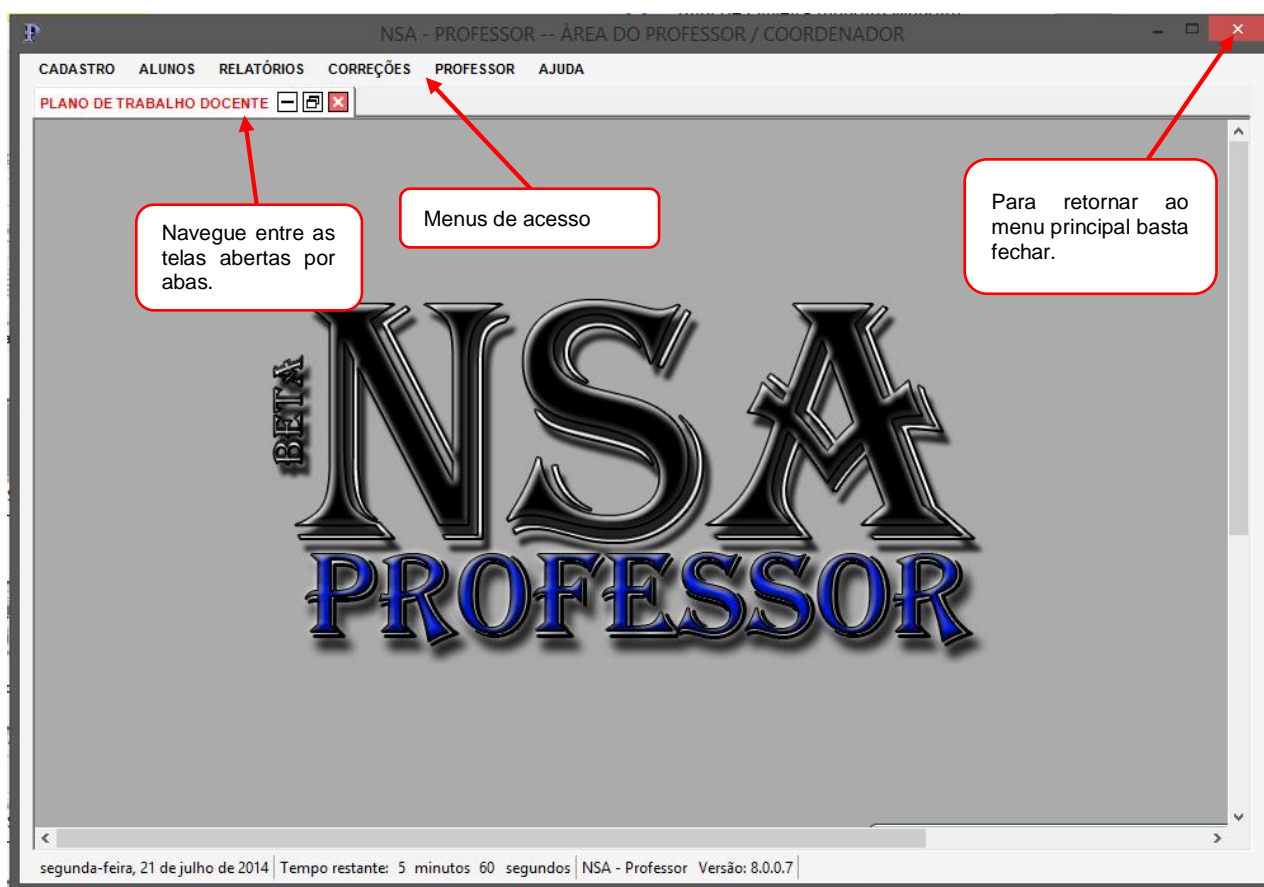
NSA - PROFESSOR -- ÁREA DO PROFESSOR / COORDENADOR

CADASTRO ALUNOS RELATÓRIOS CORREÇÕES PROFESSOR AJUDA

PLANO DE TRABALHO DOCENTE

Navegue entre as telas abertas por abas.

Menus de acesso

Para retornar ao menu principal basta fechar.

BETA

NSA

PROFESSOR

segunda-feira, 21 de julho de 2014 | Tempo restante: 5 minutos 60 segundos | NSA - Professor Versão: 8.0.0.7